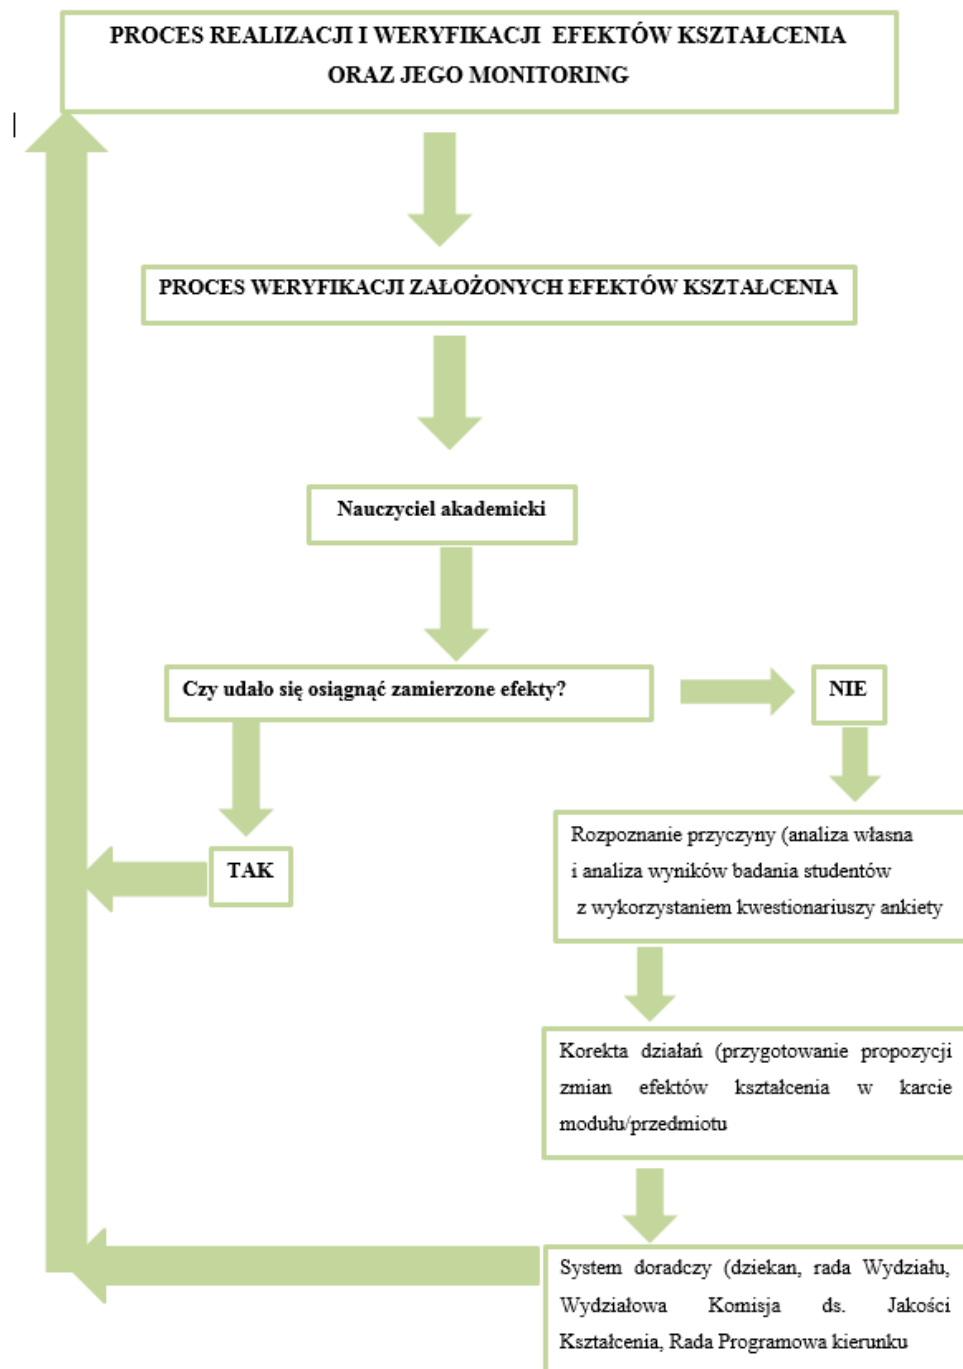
PROCES REALIZACJI I WERYFIKACJI EFEKTÓW KSZTAŁCENIA ORAZ JEGO MONITORING

PROCES WERYFIKACJI ZAŁOŻONYCH EFEKTÓW KSZTAŁCENIA

Nauczyciel akademicki

Czy udało się osiągnąć zamierzone efekty?

NIE

TAK

Rozpoznanie przyczyny (analiza własna i analiza wyników badania studentów z wykorzystaniem kwestionariuszy ankiety

Korekta działań (przygotowanie propozycji zmian efektów kształcenia w karcie modułu/przedmiotu

System doradczy (dziekan, rada Wydziału, Wydziałowa Komisja ds. Jakości Kształcenia, Rada Programowa kierunku